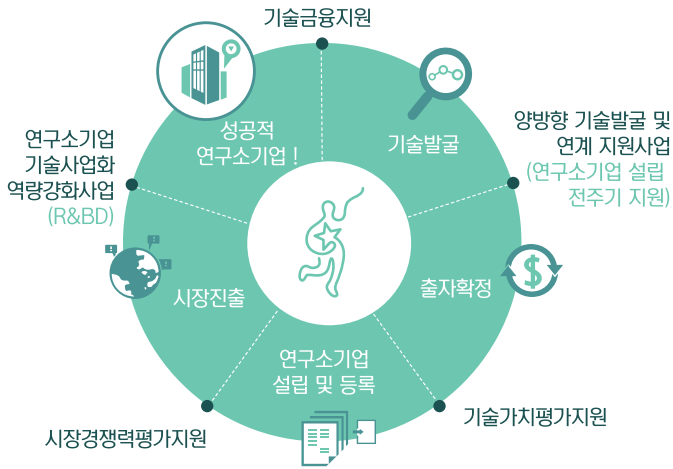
기술금융지원

성공적
연구소기업 !

기술발굴

양방향 기술발굴 및
연계 지원사업
(연구소기업 설립
전주기 지원)

연구소기업
기술사업화
역량강화사업
(R&BD)

시장진출

출자확정

연구소기업
설립 및 등록

시장경쟁력평가지원

기술가치평가지원

$